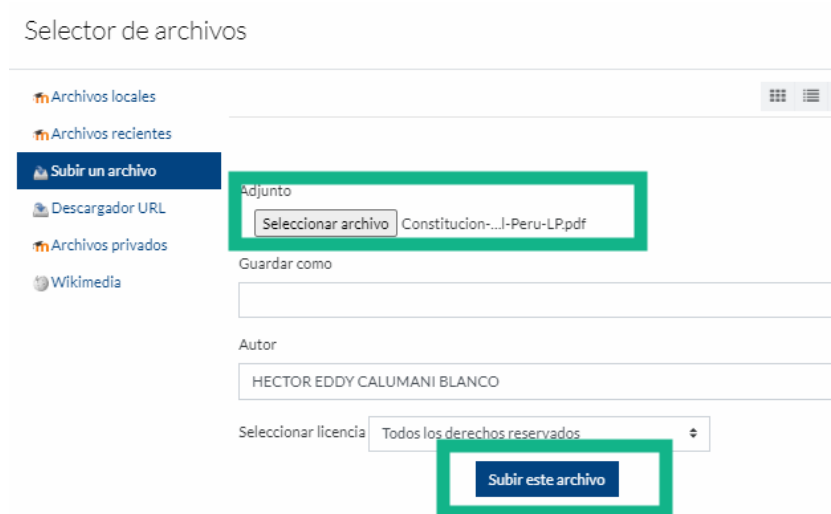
Selector de archivos

Archivos locales
Archivos recientes
Subir un archivo
Descargador URL
Archivos privados
Wikimedia

Adjunto
Seleccionar archivo Constitucion-...l-Peru-LP.pdf

Guardar como

Autor
HECTOR EDDY CALUMANI BLANCO

Seleccionar licencia Todos los derechos reservados

Subir este archivo